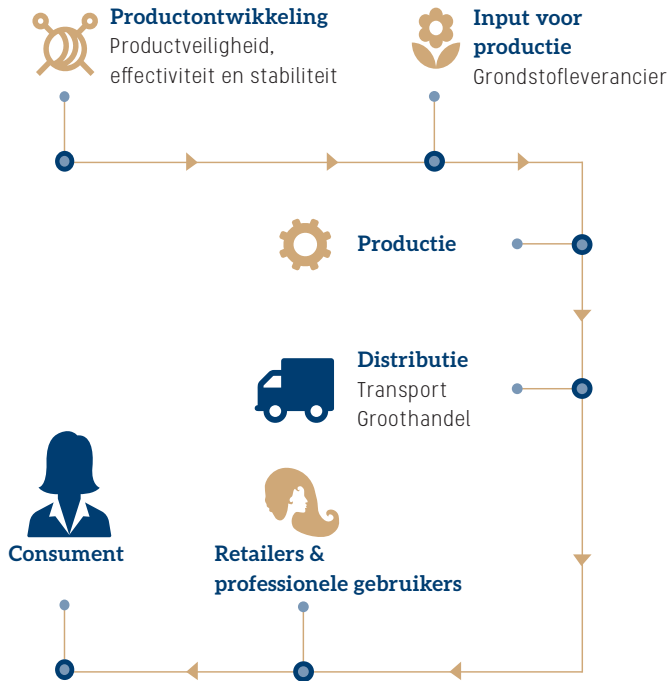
Productontwikkeling
Productveiligheid, effectiviteit en stabiliteit

Input voor productie
Grondstofleverancier

Productie

Distributie
Transport
Groothandel

Consument

Retailers & professionele gebruikers